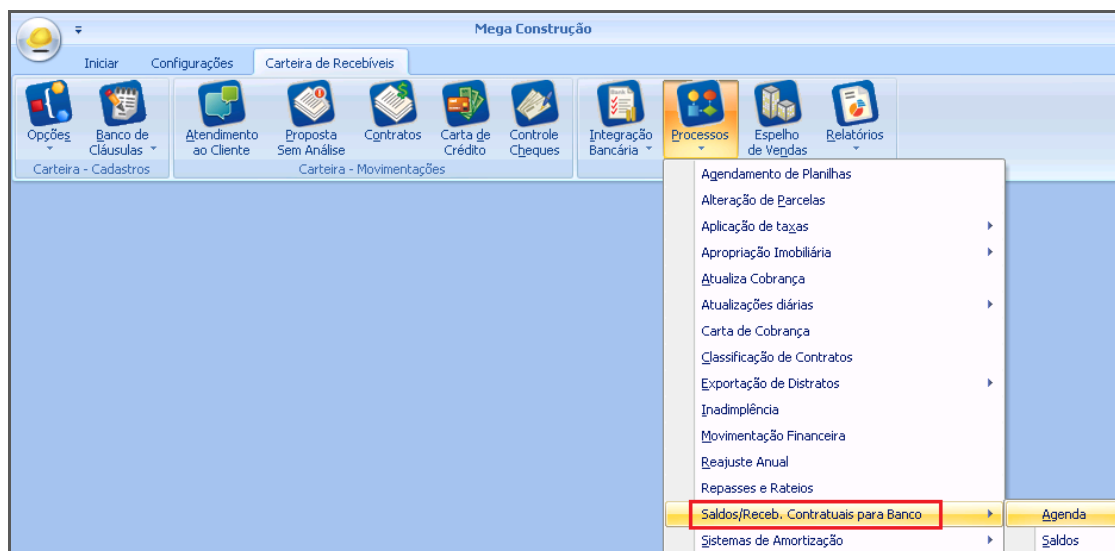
Mega Construção

Iniciar
Configurações
Carteira de Recebíveis

Opções
Banco de Cláusulas
Carteira - Cadastros

Atendimento ao Cliente
Proposta Sem Análise
Contratos
Carta de Crédito
Controle Cheques
Carteira - Movimentações

Integração Bancária
Processos
Espelho de Vendas
Relatórios

Agendamento de Planilhas
Alteração de Parcelas
Aplicação de taxas
Apropriação Imobiliária
Atualiza Cobrança
Atualizações diárias
Carta de Cobrança
Classificação de Contratos
Exportação de Distratos
Inadimplência
Movimentação Financeira
Reajuste Anual
Repasses e Rateios
Saldos/Receb. Contratuais para Banco
Sistemas de Amortização

Agenda
Saldos